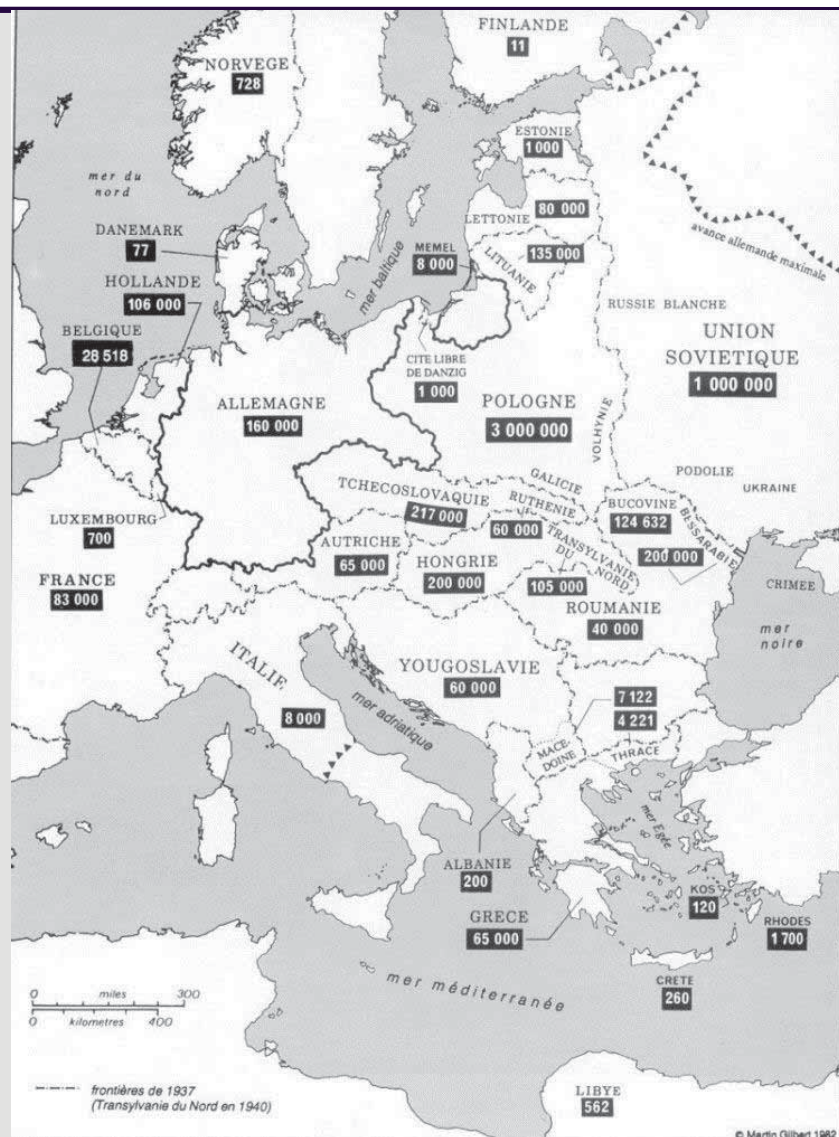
FINLANDE
11

NORVEGE
728

ESTONIE
1 000

mer du nord

LETTONIE
80 000

DANEMARK
77

MEMEL
8 000

mer baltique

135 000

LITUANIE

avance allemande maximale

HOLLANDE
106 000

RUSSIE BLANCHE

BELGIQUE
28 518

CITE LIBRE DE DANZIG
1 000

UNION SOVIETIQUE
1 000 000

ALLEMAGNE
160 000

POLOGNE
3 000 000

VOLHYNIE

PODOLIE

UKRAINE

GALICIE

TCHECOSLOVAQUIE
217 000

RUTHENIE
60 000

BUCOVINE
124 632

BESSARABIE
200 000

LUXEMBOURG
700

TRANSYLVANIE DU NORD
105 000

AUTRICHE
65 000

HONGRIE
200 000

CRIMEE

FRANCE
83 000

ROUMANIE
40 000

mer noire

ITALIE
8 000

YOUGOSLAVIE
60 000

mer adriatique

7 122
4 221

MACEDOINE

THRACE

mer Egée

ALBANIE
200

KOS
120

GRECE
65 000

RHODES
1 700

mer méditerranée

CRETE
260

0 miles 300
0 kilometres 400

frontières de 1937
(Transylvanie du Nord en 1940)

LIBYE
562

© Martin Gilbert 1982